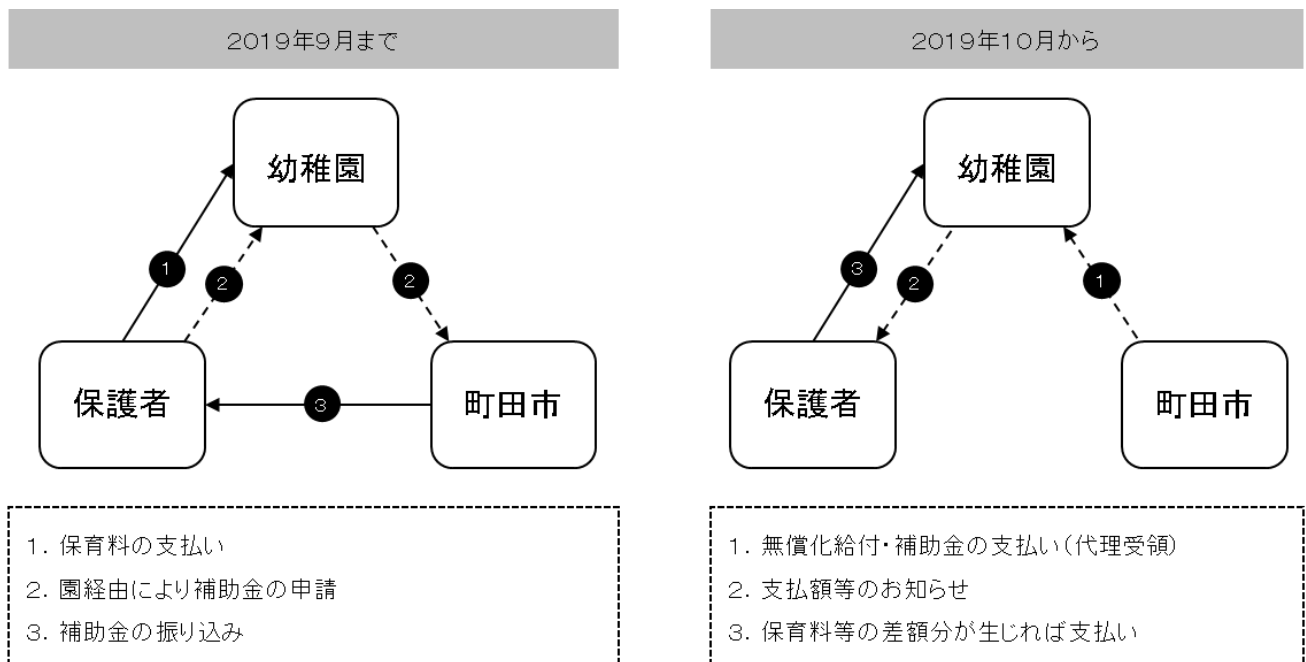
2019年9月まで

幼稚園

1

2

2

保護者

3

町田市

1. 保育料の支払い
2. 園経由により補助金の申請
3. 補助金の振り込み

2019年10月から

幼稚園

3

2

1

保護者

町田市

1. 無償化給付・補助金の支払い(代理受領)
2. 支払額等のお知らせ
3. 保育料等の差額分が生じれば支払い